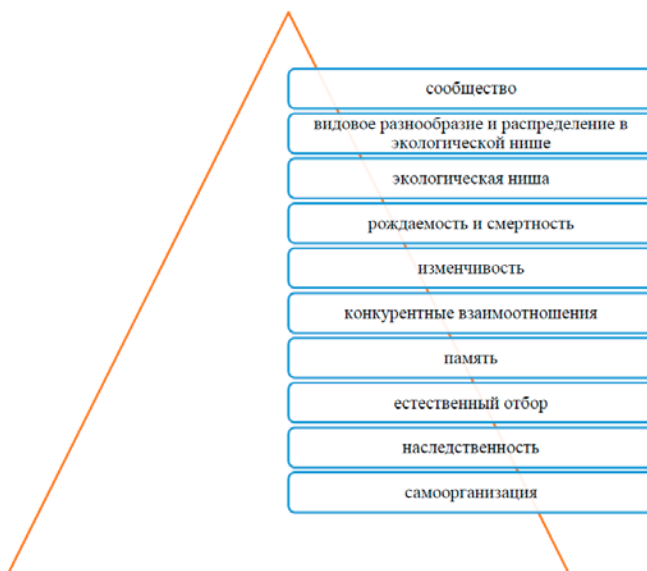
сообщество

видовое разнообразие и распределение в экологической нише

экологическая ниша

рождаемость и смертность

изменчивость

конкурентные взаимоотношения

память

естественный отбор

наследственность

самоорганизация